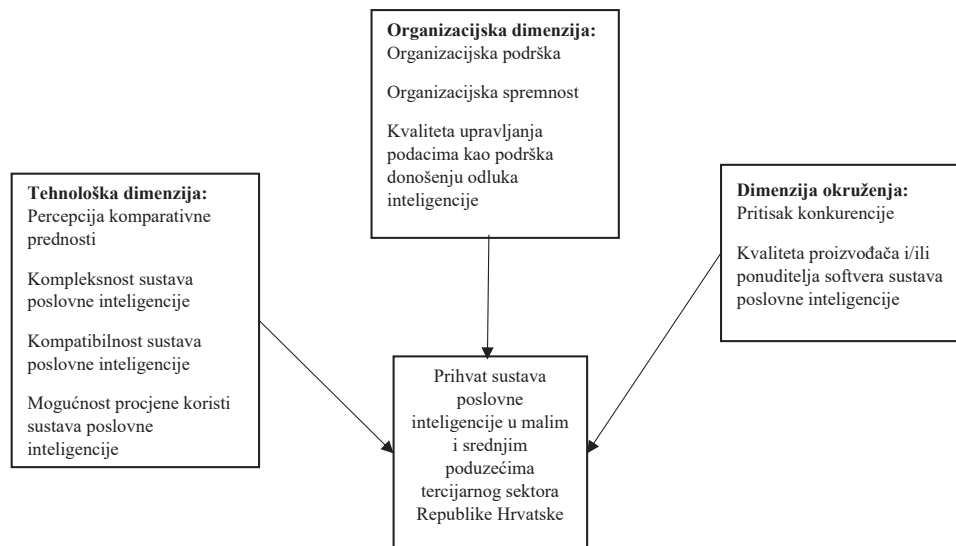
**Organizacijska dimenzija:**
Organizacijska podrška

Organizacijska spremnost

Kvaliteta upravljanja podacima kao podrška donošenju odluka inteligencije

**Tehnološka dimenzija:**
Percepcija komparativne prednosti

Kompleksnost sustava poslovne inteligencije

Kompatibilnost sustava poslovne inteligencije

Mogućnost procjene koristi sustava poslovne inteligencije

**Dimenzija okruženja:**
Pritisak konkurencije

Kvaliteta proizvođača i/ili ponuditelja softvera sustava poslovne inteligencije

Prihvat sustava poslovne inteligencije u malim i srednjim poduzećima tercijarnog sektora Republike Hrvatske